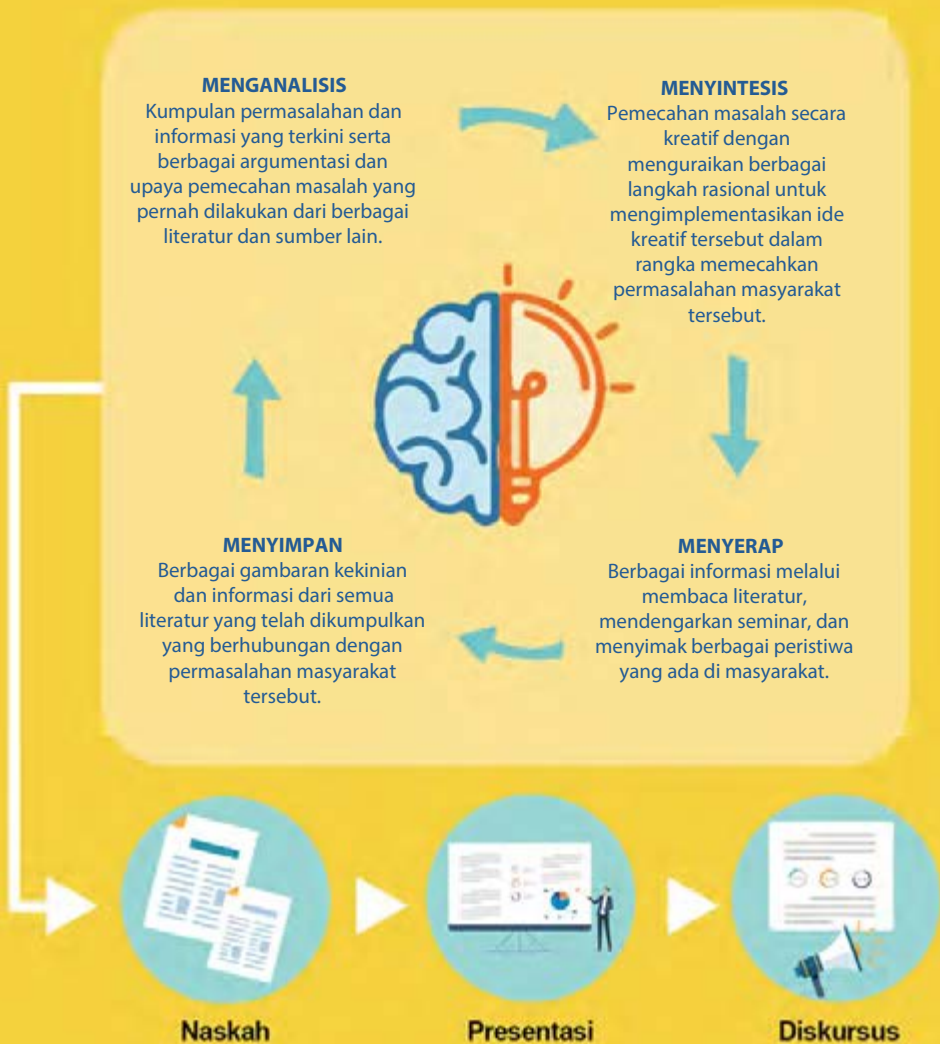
MENGANALISIS
Kumpulan permasalahan dan informasi yang terkini serta berbagai argumentasi dan upaya pemecahan masalah yang pernah dilakukan dari berbagai literatur dan sumber lain.

MENYINTESIS
Pemecahan masalah secara kreatif dengan menguraikan berbagai langkah rasional untuk mengimplementasikan ide kreatif tersebut dalam rangka memecahkan permasalahan masyarakat tersebut.

MENYERAP
Berbagai informasi melalui membaca literatur, mendengarkan seminar, dan menyimak berbagai peristiwa yang ada di masyarakat.

MENYIMPAN
Berbagai gambaran kekinian dan informasi dari semua literatur yang telah dikumpulkan yang berhubungan dengan permasalahan masyarakat tersebut.

Naskah

Presentasi

Diskursus